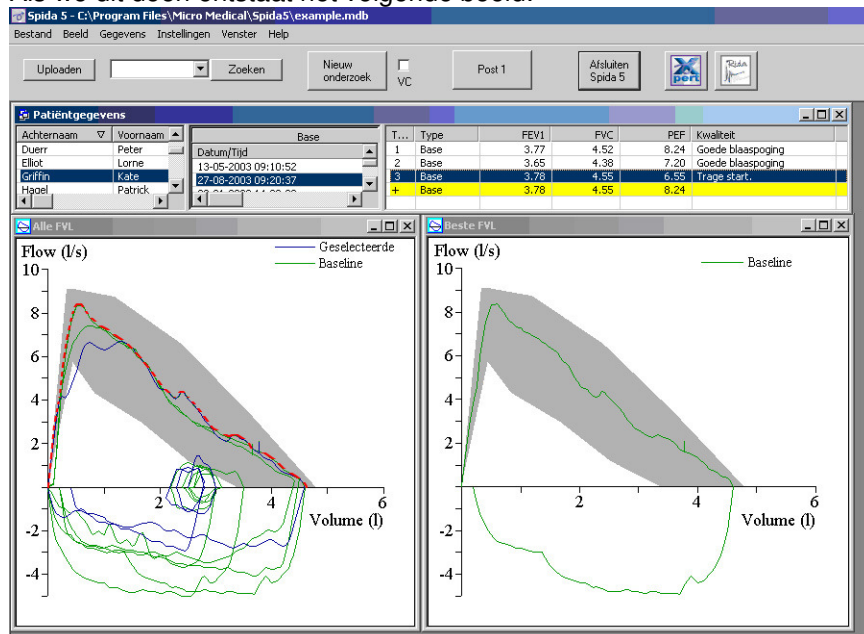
Als 4. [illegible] ontstaat het volgende beeld:

Spida 5 - C:\Program Files\Micro Medical\Spida5\example.mdb

Bestand Beeld Gegevens Instellingen Venster Help

Uploaden Zoeken Nieuw onderzoek VC Post 1 Afsluiten Spida 5

Patiëntgegevens

| Achternaam | Voornaam |
|---|---|
| Duerr | Peter |
| Elliot | Lorne |
| Griffin | Kate |
| Hagel | Patrick |

| Base |
|---|
| Datum/Tijd |
| 13-05-2003 09:10:52 |
| 27-08-2003 09:20:37 |

| T... | Type | FEV1 | FVC | PEF | Kwaliteit |
|---|---|---|---|---|---|
| 1 | Base | 3.77 | 4.52 | 8.24 | Goede blaaspoging |
| 2 | Base | 3.65 | 4.38 | 7.20 | Goede blaaspoging |
| 3 | Base | 3.78 | 4.55 | 6.55 | Trage start. |
| + | Base | 3.78 | 4.55 | 8.24 | |

Alle FVL

Flow (l/s)
Geselecteerde
Baseline
10
8
6
4
2
2
4
6
Volume (l)
-2
-4

Beste FVL

Flow (l/s)
Baseline
10
8
6
4
2
2
4
6
Volume (l)
-2
-4